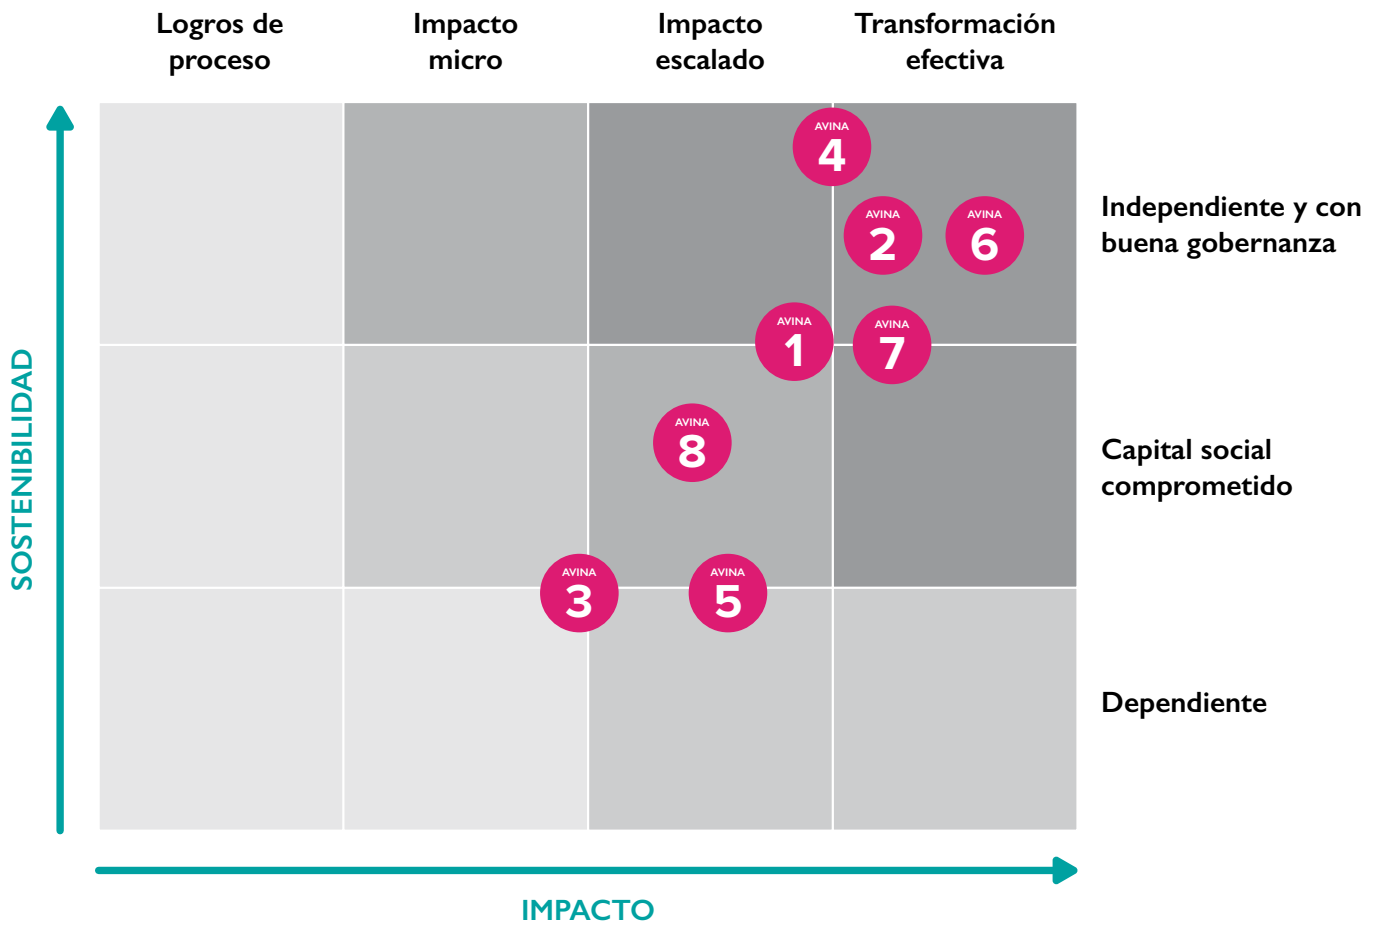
Logros de proceso

Impacto micro

Impacto escalado

Transformación efectiva

AVINA 4

AVINA 2

AVINA 6

Independiente y con buena gobernanza

AVINA 1

AVINA 7

AVINA 8

Capital social comprometido

AVINA 3

AVINA 5

Dependiente

SOSTENIBILIDAD

IMPACTO